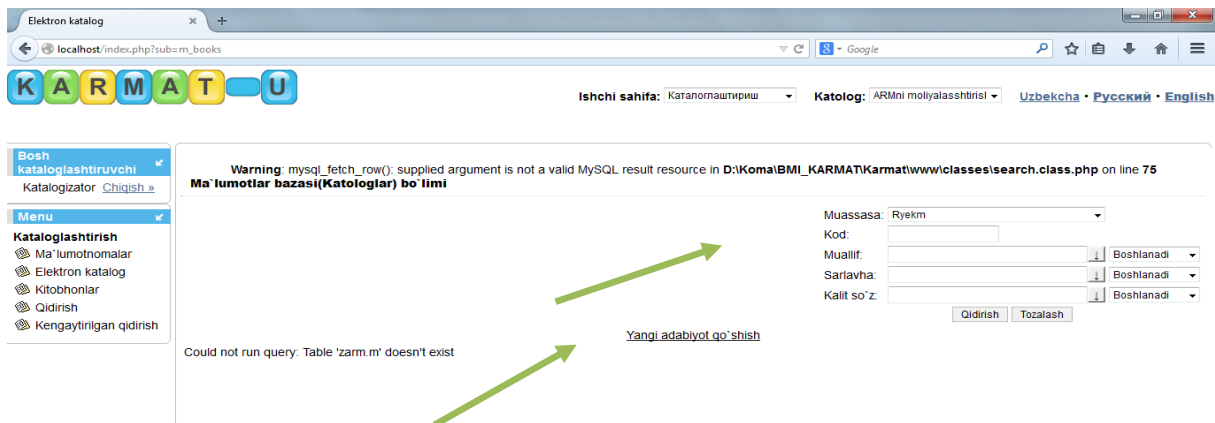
Elektron katalog

localhost/index.php?sub=m_books

Google

KARMAT U

Ishchi sahifa: Каталоглаштириш

Katolog: ARMni moliyalasshtirisl

Uzbekcha • Русский • English

Bosh kataloglashtiruvchi

Katalogizator Chiqish »

Menu

Kataloglashtirish

Ma`lumotnomalar

Elektron katalog

Kitobhonlar

Qidirish

Kengaytirilgan qidirish

Warning: mysql_fetch_row(): supplied argument is not a valid MySQL result resource in D:\Koma\BMI_KARMAT\Karmat\www\classes\search.class.php on line 75

Ma`lumotlar bazasi(Katologlar) bo`limi

Muassasa: Ryekm

Kod:

Muallif: Boshlanadi

Sarlavha: Boshlanadi

Kalit so`z: Boshlanadi

Qidirish Tozalash

Yangi adabiyot qo`shish

Could not run query: Table 'zarm.m' doesn't exist